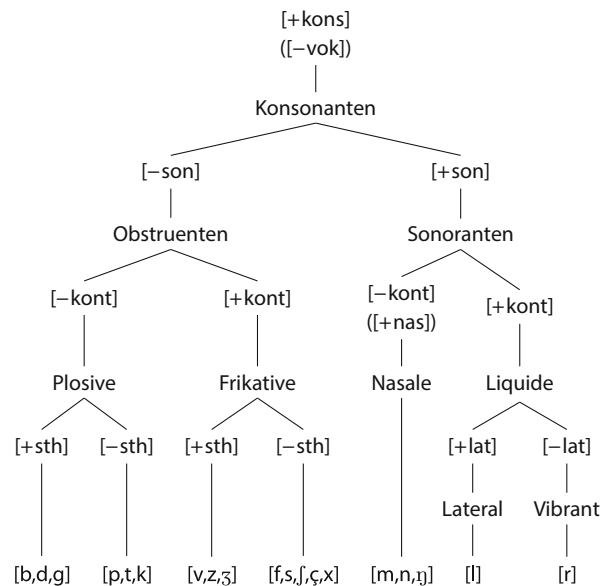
[+kons]
([−vok])

Konsonanten

[−son]
Obstruenten

[−kont]
Plosive

[+sth]
[b,d,g]

[−sth]
[p,t,k]

[+kont]
Frikative

[+sth]
[v,z,ʒ]

[−sth]
[f,s,ʃ,ç,x]

[+son]
Sonoranten

[−kont]
([+nas])
Nasale
[m,n,ŋ]

[+kont]
Liquide

[+lat]
Lateral
[l]

[−lat]
Vibrant
[r]